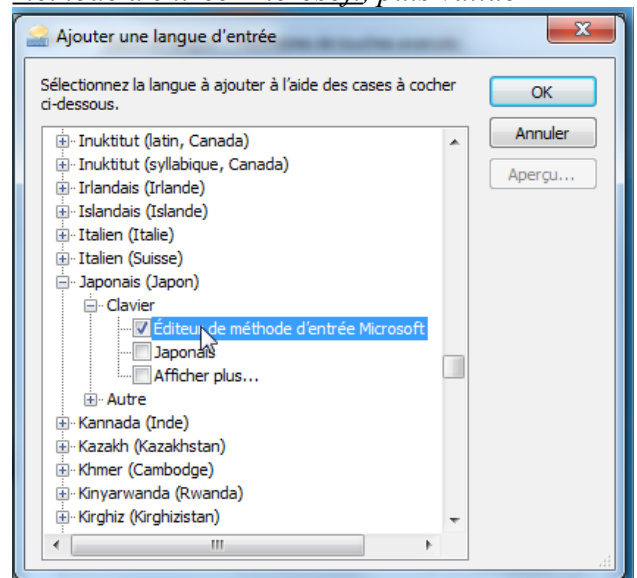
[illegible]

Ajouter une langue d'entrée

Sélectionnez la langue à ajouter à l'aide des cases à cocher ci-dessous.

OK
Annuler
Aperçu...

Inuktitut (latin, Canada)
Inuktitut (syllabique, Canada)
Irlandais (Irlande)
Islandais (Islande)
Italien (Italie)
Italien (Suisse)
Japonais (Japon)
Clavier
Éditeur de méthode d'entrée Microsoft
Japonais
Afficher plus...
Autre
Kannada (Inde)
Kazakh (Kazakhstan)
Khmer (Cambodge)
Kinyarwanda (Rwanda)
Kirghiz (Kirghizistan)